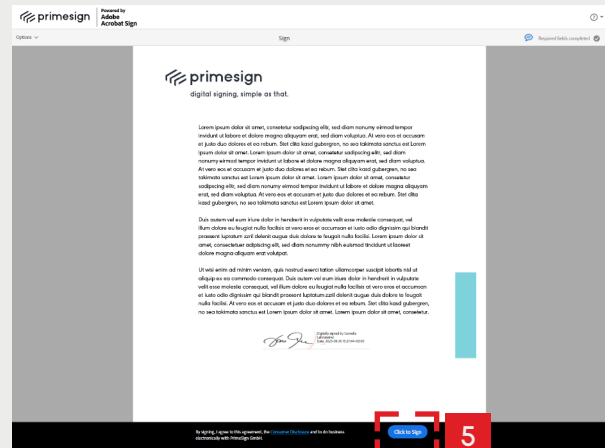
primesign | Powered by Adobe Acrobat Sign

Options

Sign

Required fields completed

primesign
digital signing, simple as that.

Lorem ipsum dolor sit amet, consetetur sadipscing elitr, sed diam nonumy eirmod tempor invidunt ut labore et dolore magna aliquyam erat, sed diam voluptua. At vero eos et accusam et justo duo dolores et ea rebum. Stet clita kasd gubergren, no sea takimata sanctus est Lorem ipsum dolor sit amet. Lorem ipsum dolor sit amet, consetetur sadipscing elitr, sed diam nonumy eirmod tempor invidunt ut labore et dolore magna aliquyam erat, sed diam voluptua. At vero eos et accusam et justo duo dolores et ea rebum. Stet clita kasd gubergren, no sea takimata sanctus est Lorem ipsum dolor sit amet. Lorem ipsum dolor sit amet, consetetur sadipscing elitr, sed diam nonumy eirmod tempor invidunt ut labore et dolore magna aliquyam erat, sed diam voluptua. At vero eos et accusam et justo duo dolores et ea rebum. Stet clita kasd gubergren, no sea takimata sanctus est Lorem ipsum dolor sit amet.

Duis autem vel eum iriure dolor in hendrerit in vulputate velit esse molestie consequat, vel illum dolore eu feugiat nulla facilisis at vero eros et accumsan et iusto odio dignissim qui blandit praesent luptatum zzril delenit augue duis dolore te feugait nulla facilisi. Lorem ipsum dolor sit amet, consectetuer adipiscing elit, sed diam nonummy nibh euismod tincidunt ut laoreet dolore magna aliquam erat volutpat.

Ut wisi enim ad minim veniam, quis nostrud exerci tation ullamcorper suscipit lobortis nisl ut aliquip ex ea commodo consequat. Duis autem vel eum iriure dolor in hendrerit in vulputate velit esse molestie consequat, vel illum dolore eu feugiat nulla facilisis at vero eros et accumsan et iusto odio dignissim qui blandit praesent luptatum zzril delenit augue duis dolore te feugait nulla facilisi. At vero eos et accusam et justo duo dolores et ea rebum. Stet clita kasd gubergren, no sea takimata sanctus est Lorem ipsum dolor sit amet. Lorem ipsum dolor sit amet, consetetur.

Digitally signed by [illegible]
Date: 2020.08.20 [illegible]

By signing, I agree to this agreement, the Consumer Disclosure and to do business electronically with PrimeSign GmbH.

Click to Sign

5